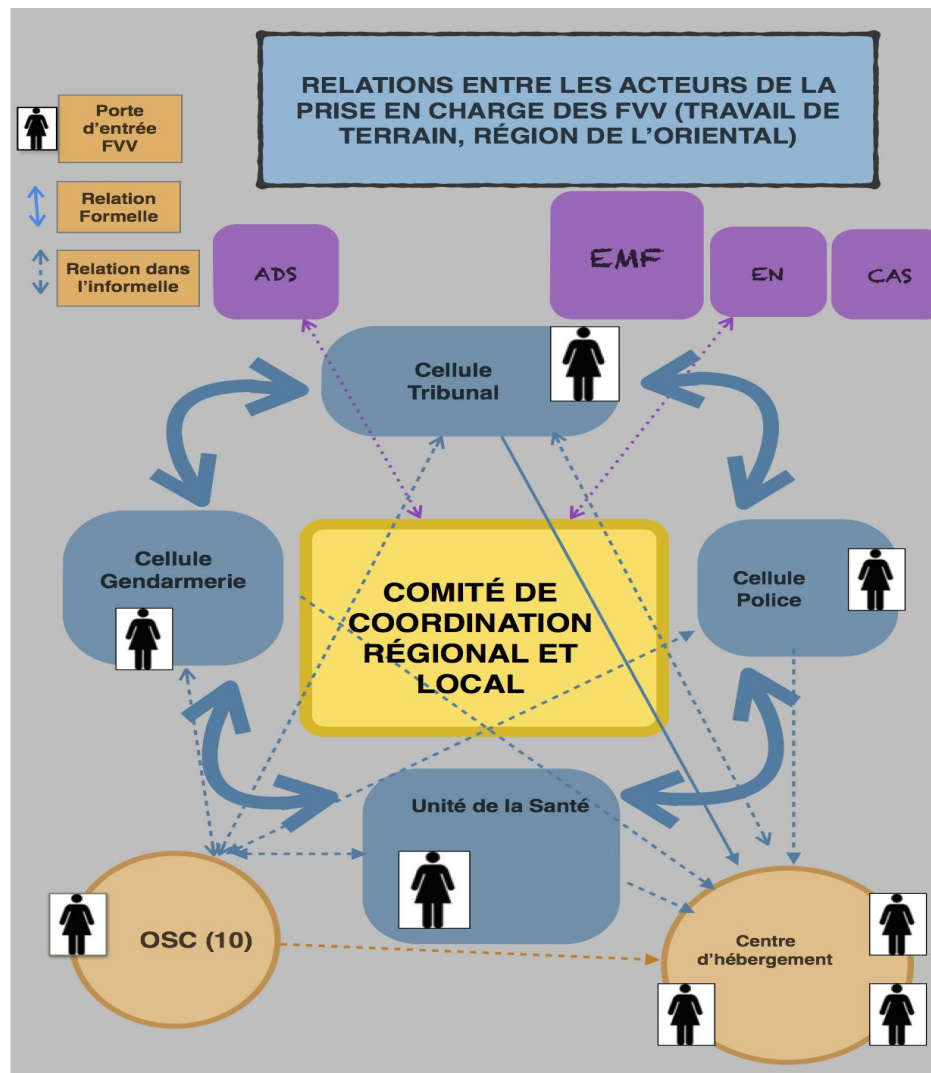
RELATIONS ENTRE LES ACTEURS DE LA PRISE EN CHARGE DES FVV (TRAVAIL DE TERRAIN, RÉGION DE L'ORIENTAL)

Porte d'entrée FVV

Relation Formelle

Relation dans l'informelle

ADS

EMF

EN

CAS

Cellule Tribunal

Cellule Gendarmerie

COMITÉ DE COORDINATION RÉGIONAL ET LOCAL

Cellule Police

Unité de la Santé

OSC (10)

Centre d'hébergement